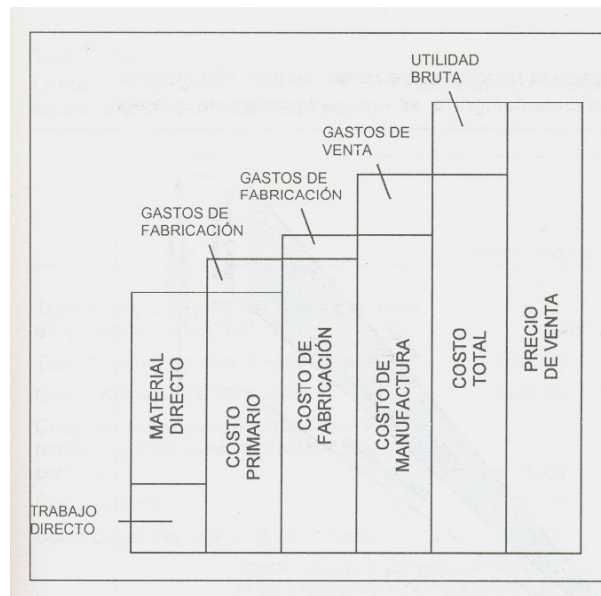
UTILIDAD BRUTA

GASTOS DE VENTA

GASTOS DE FABRICACIÓN

GASTOS DE FABRICACIÓN

MATERIAL DIRECTO

COSTO PRIMARIO

COSTO DE FABRICACIÓN

COSTO DE MANUFACTURA

COSTO TOTAL

PRECIO DE VENTA

TRABAJO DIRECTO